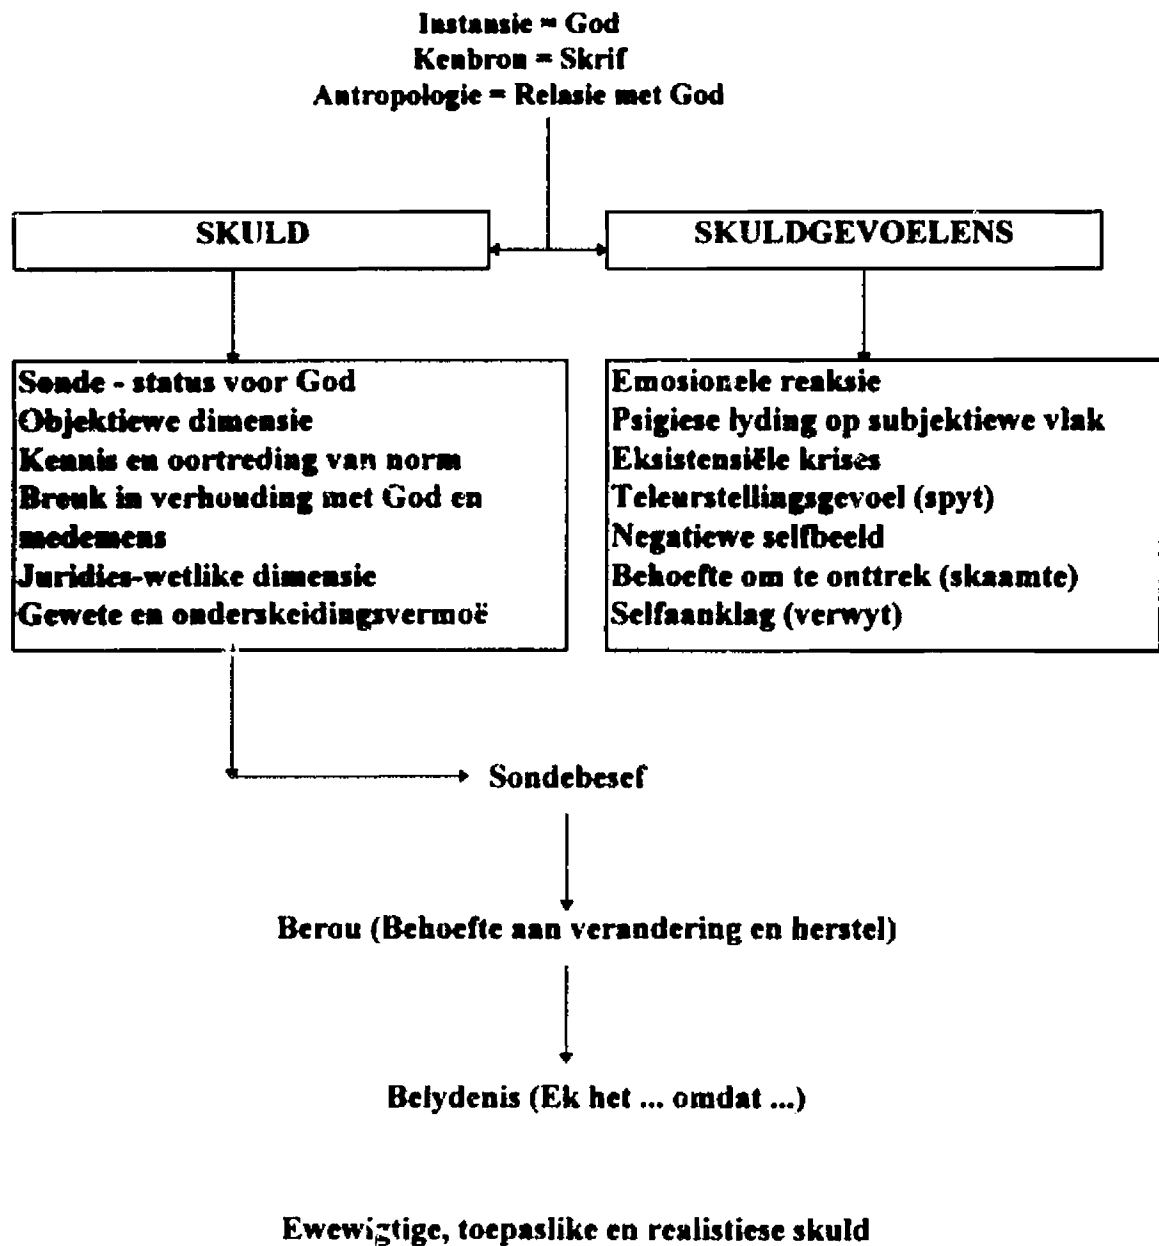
Instansie = God
Kenbron = Skrif
Antropologie = Relasie met God

SKULD

SKULDGEVOELENS

Sonde - status voor God
Objektiewe dimensie
Kennis en oortreding van norm
Breuk in verhouding met God en medemens
Juridies-wetlike dimensie
Gewete en onderskeidingsvermoë

Emosionele reaksie
Psigiese lyding op subjektiewe vlak
Eksistensiële krises
Teleurstellingsgevoel (spyt)
Negatiewe selfbeeld
Behoefte om te onttrek (skaamte)
Selfaanklag (verwyt)

Sondebesef

Berou (Behoefte aan verandering en herstel)

Belydenis (Ek het ... omdat ...)

Ewewigtige, toepaslike en realistiese skuld